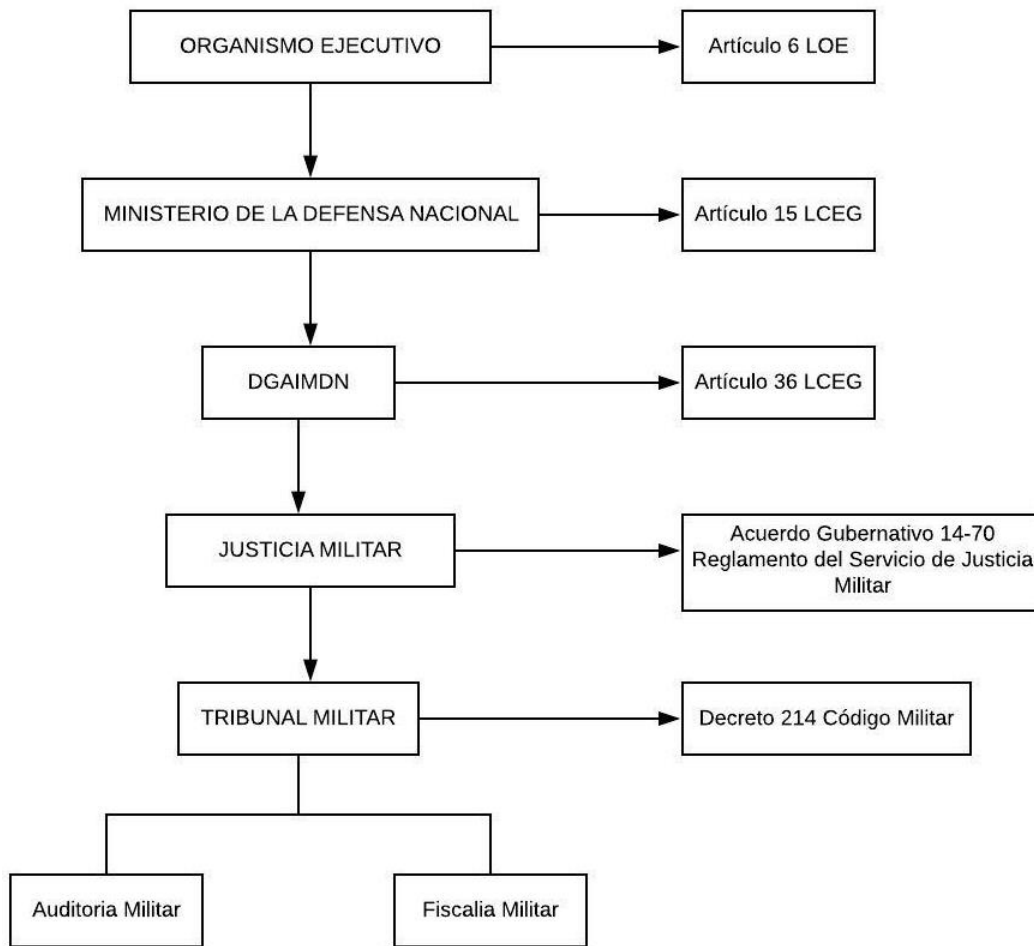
ORGANISMO EJECUTIVO

Artículo 6 LOE

MINISTERIO DE LA DEFENSA NACIONAL

Artículo 15 LCEG

DGAIMDN

Artículo 36 LCEG

JUSTICIA MILITAR

Acuerdo Gubernativo 14-70 Reglamento del Servicio de Justicia Militar

TRIBUNAL MILITAR

Decreto 214 Código Militar

Auditoria Militar

Fiscalia Militar